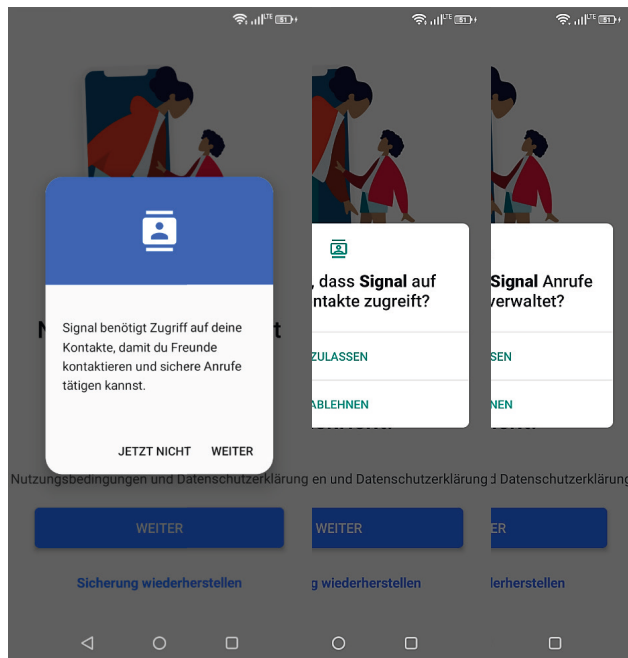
Signal benötigt Zugriff auf deine Kontakte, damit du Freunde kontaktieren und sichere Anrufe tätigen kannst.

JETZT NICHT WEITER

Nutzungsbedingungen und Datenschutzerklärung

WEITER

Sicherung wiederherstellen

, dass Signal auf ntakte zugreift?

ZULASSEN

ABLEHNEN

en und Datenschutzerklärung

WEITER

g wiederherstellen

Signal Anrufe verwaltet?

SEN

NEN

d Datenschutzerklärung

ER

ederherstellen